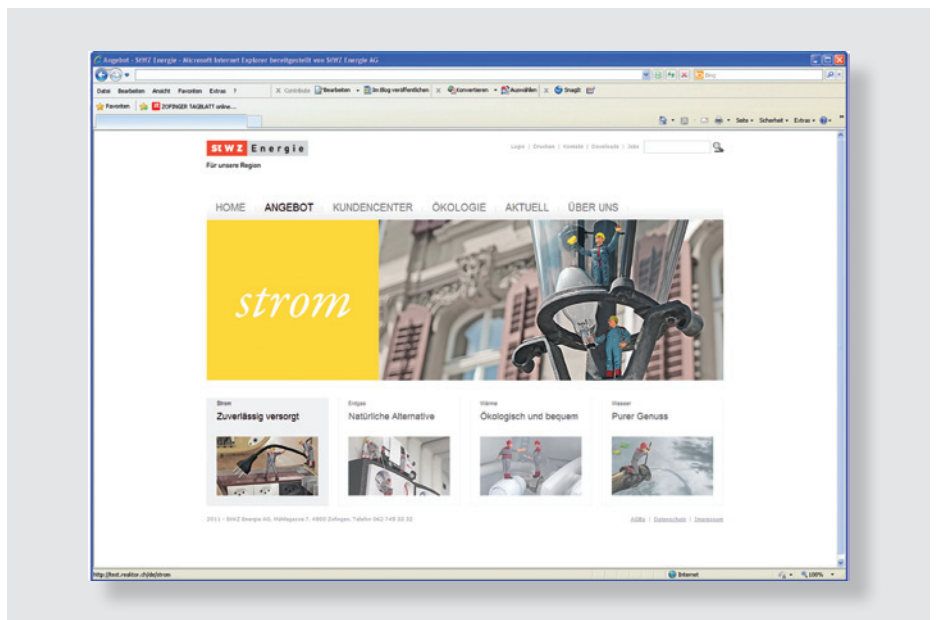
Angebot - StWZ Energie - Microsoft Internet Explorer bereitgestellt von StWZ Energie AG

Datei Bearbeiten Ansicht Favoriten Extras ?

Contribute Bearbeiten In Blog veröffentlichen Konvertieren Auswählen Snagit

Favoriten ZOFINGER TAGBLATT online...

Seite Sicherheit Extras

StWZ Energie
Für unsere Region

Login | Drucken | Kontakt | Downloads | Jobs

HOME ANGEBOT KUNDENCENTER ÖKOLOGIE AKTUELL ÜBER UNS

strom

Strom
Zuverlässig versorgt

Erdgas
Natürliche Alternative

Wärme
Ökologisch und bequem

Wasser
Purer Genuss

2011 - StWZ Energie AG, Mühlegasse 7, 4800 Zofingen, Telefon 062 745 22 22

AGBs | Datenschutz | Impressum

http://test.reaktor.ch/de/strom

Internet

100%